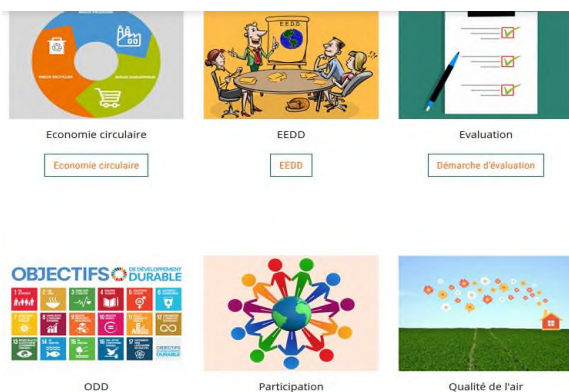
Economie circulaire

Economie circulaire

EEDD

EEDD

EEDD

Evaluation

Démarche d'évaluation

OBJECTIFS DE DÉVELOPPEMENT DURABLE

OBJECTIFS DE DÉVELOPPEMENT DURABLE

ODD

Participation

Qualité de l'air